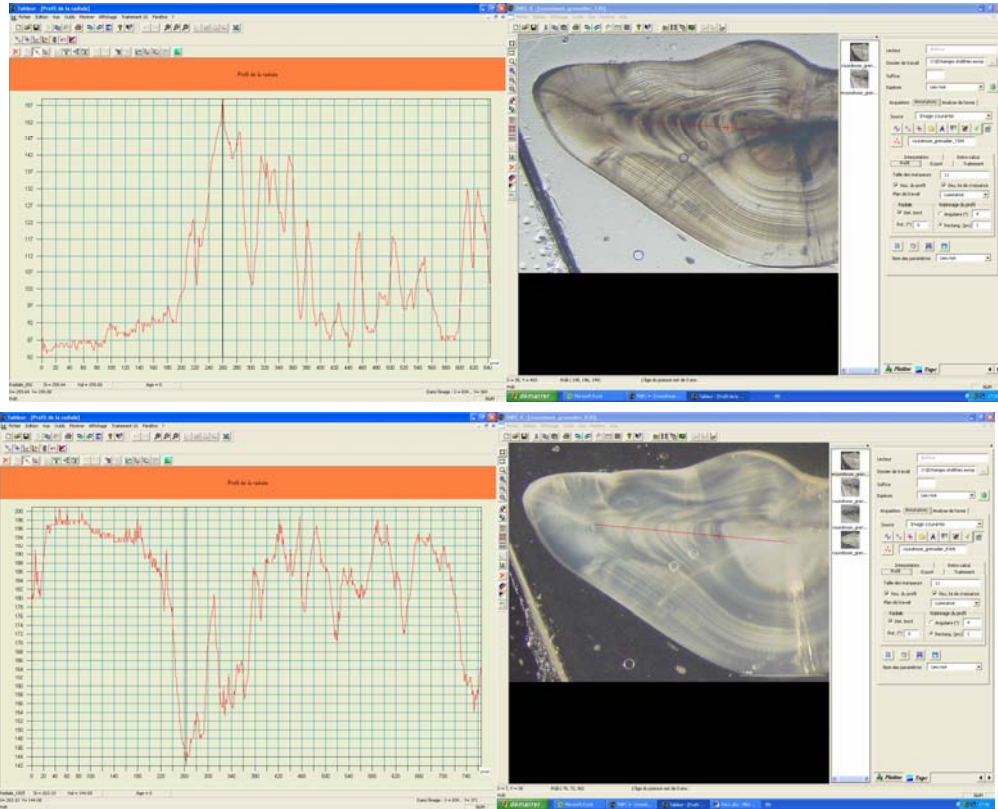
Tableur - [Profil de la radiale]

Fichier Edition Vue Outils Mesurer Affichage Traitement Fenêtre ?

Profil de la radiale

167
162
157
152
147
142
137
132
127
122
117
112
107
102
97
92
87
82

0 20 40 60 80 100 120 140 160 180 200 220 240 260 280 300 320 340 360 380 400 420 440 460 480 500 520 540 560 580 600 620 640

TNPC 4 - [rousseau_grenadier_1308]

Lecteur
Dossier de travail
Suffixe
Espèces
Acquisition
Source
Image courante
Interprétation
Profil
Taille des marqueurs
Sauv. du profil
Plan de travail
Radiale
Nom des paramètres

démarrer

Tableur - [Profil de la radiale]

Fichier Edition Vue Outils Mesurer Affichage Traitement Fenêtre ?

Profil de la radiale

200
196
192
188
184
180
176
172
168
164
160
156
152
148
144
140

0 20 40 60 80 100 120 140 160 180 200 220 240 260 280 300 320 340 360 380 400 420 440 460 480 500 520 540 560 580 600 620 640 660 680 700 720 740

TNPC 4 - [rousseau_grenadier_F209]

Lecteur
Dossier de travail
Suffixe
Espèces
Acquisition
Source
Image courante
Interprétation
Profil
Taille des marqueurs
Sauv. du profil
Plan de travail
Radiale
Nom des paramètres

démarrer